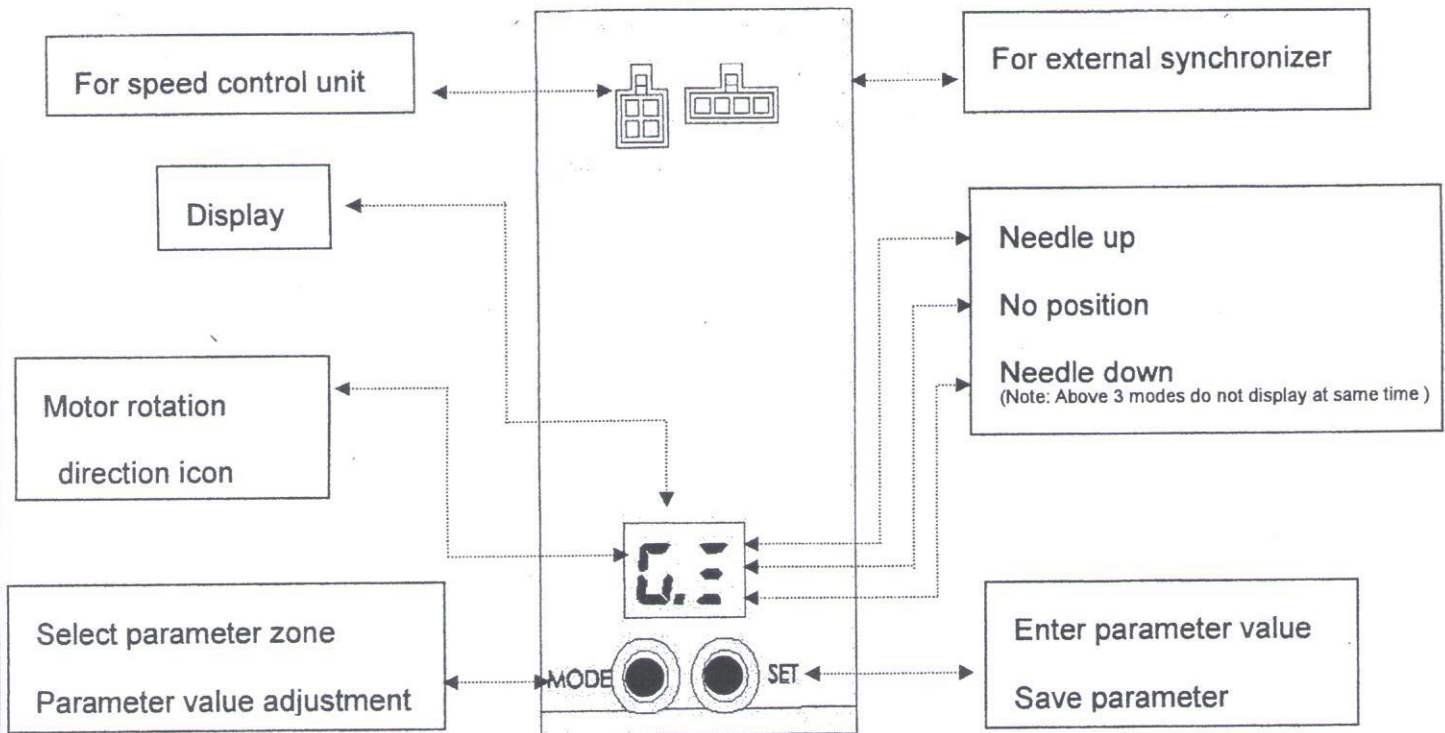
For speed control unit

For external synchronizer

Display

Needle up

No position

Needle down
(Note: Above 3 modes do not display at same time )

Motor rotation direction icon

Select parameter zone

Parameter value adjustment

MODE

SET

Enter parameter value

Save parameter